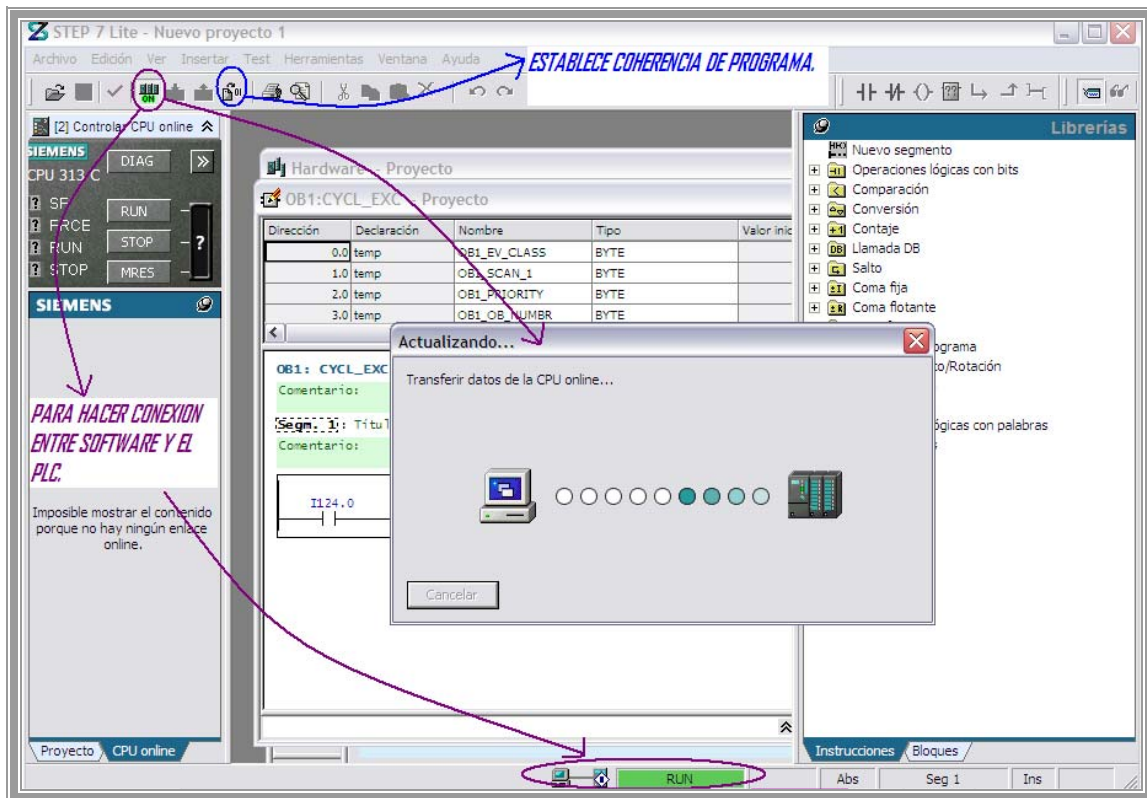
STEP 7 Lite - Nuevo proyecto 1

Archivo Edición Ver Insertar Test Herramientas Ventana Ayuda

ESTABLECE COHERENCIA DE PROGRAMA.

[2] Controlar CPU online

SIEMENS
CPU 313 C
DIAG
SF
FRCE
RUN
STOP
RUN
STOP
MRES
?

SIEMENS

PARA HACER CONEXION ENTRE SOFTWARE Y EL PLC.

Imposible mostrar el contenido porque no hay ningún enlace online.

Proyecto CPU online

Hardware - Proyecto

OB1:CYCL_EXC - Proyecto

| Dirección | Declaración | Nombre | Tipo | Valor inic |
|---|---|---|---|---|
| 0.0 | temp | OB1_EV_CLASS | BYTE | |
| 1.0 | temp | OB1_SCAN_1 | BYTE | |
| 2.0 | temp | OB1_PRIORITY | BYTE | |
| 3.0 | temp | OB1_OB_NUMBR | BYTE | |

OB1: CYCL_EXC
Comentario:
Segm. 1: Titul
Comentario:
I124.0

Actualizando...
Transferir datos de la CPU online...
Cancelar

Librerías
Nuevo segmento
Operaciones lógicas con bits
Comparación
Conversión
Contaje
Llamada DB
Salto
Coma fija
Coma flotante
ograma
to/Rotación
ógicas con palabras

Instrucciones Bloques

RUN
Abs
Seg 1
Ins